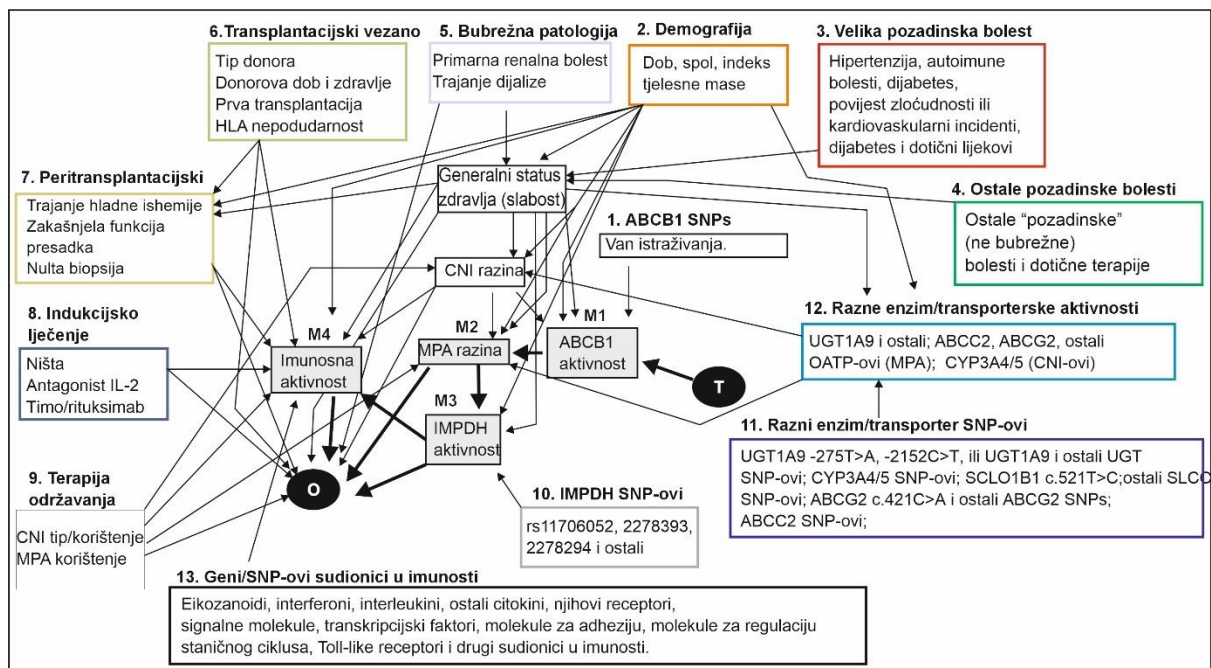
6.Transplantacijski vezano
Tip donora
Donorova dob i zdravlje
Prva transplantacija
HLA nepodudarnost

5. Bubrežna patologija
Primarna renalna bolest
Trajanje dijalize

2. Demografija
Dob, spol, indeks tjelesne mase

3. Velika pozadinska bolest
Hipertenzija, autoimune bolesti, dijabetes, povijest zloćudnosti ili kardiovaskularni incidenti, dijabetes i dotični lijekovi

7. Peritransplantacijski
Trajanje hladne ishemije
Zakašnjela funkcija presadka
Nulta biopsija

Generalni status zdravlja (slabost)

1. ABCB1 SNPs
Van istraživanja.

4. Ostale pozadinske bolesti
Ostale "pozadinske" (ne bubrežne) bolesti i dotične terapije

CNI razina

12. Razne enzim/transporterske aktivnosti
UGT1A9 i ostali; ABCC2, ABCG2, ostali OATP-ovi (MPA); CYP3A4/5 (CNI-ovi)

8. Indukcijsko liječenje
Ništa
Antagonist IL-2
Timo/rituksimab

M4
Imunosna aktivnost

M2
MPA razina

M1
ABCB1 aktivnost

T

M3
IMPDH aktivnost

11. Razni enzim/transporter SNP-ovi
UGT1A9 -275T>A, -2152C>T, ili UGT1A9 i ostali UGT SNP-ovi; CYP3A4/5 SNP-ovi; SCLO1B1 c.521T>C;ostali SLCC SNP-ovi; ABCG2 c.421C>A i ostali ABCG2 SNPs; ABCC2 SNP-ovi;

9. Terapija održavanja
CNI tip/korištenje
MPA korištenje

O

10. IMPDH SNP-ovi
rs11706052, 2278393, 2278294 i ostali

13. Geni/SNP-ovi sudionici u imunosti
Eikozanoidi, interferoni, interleukini, ostali citokini, njihovi receptori, signalne molekule, transkripcijski faktori, molekule za adheziju, molekule za regulaciju staničnog ciklusa, Toll-like receptori i drugi sudionici u imunosti.